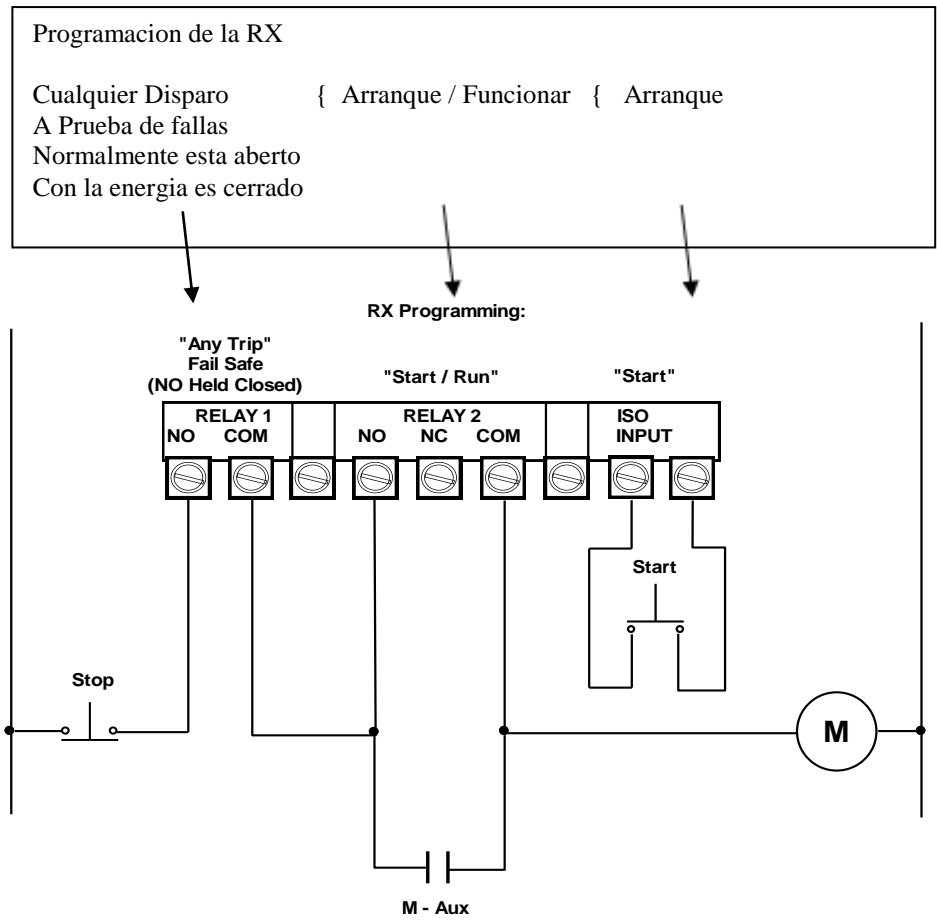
Programacion de la RX

Cualquier Disparo { Arranque / Funcionar { Arranque
A Prueba de fallas
Normalmente esta aberto
Con la energia es cerrado

RX Programming:

"Any Trip"
Fail Safe
(NO Held Closed)

"Start / Run"

"Start"

RELAY 1
NO COM

RELAY 2
NO NC COM

ISO
INPUT

Start

Stop

M

M - Aux